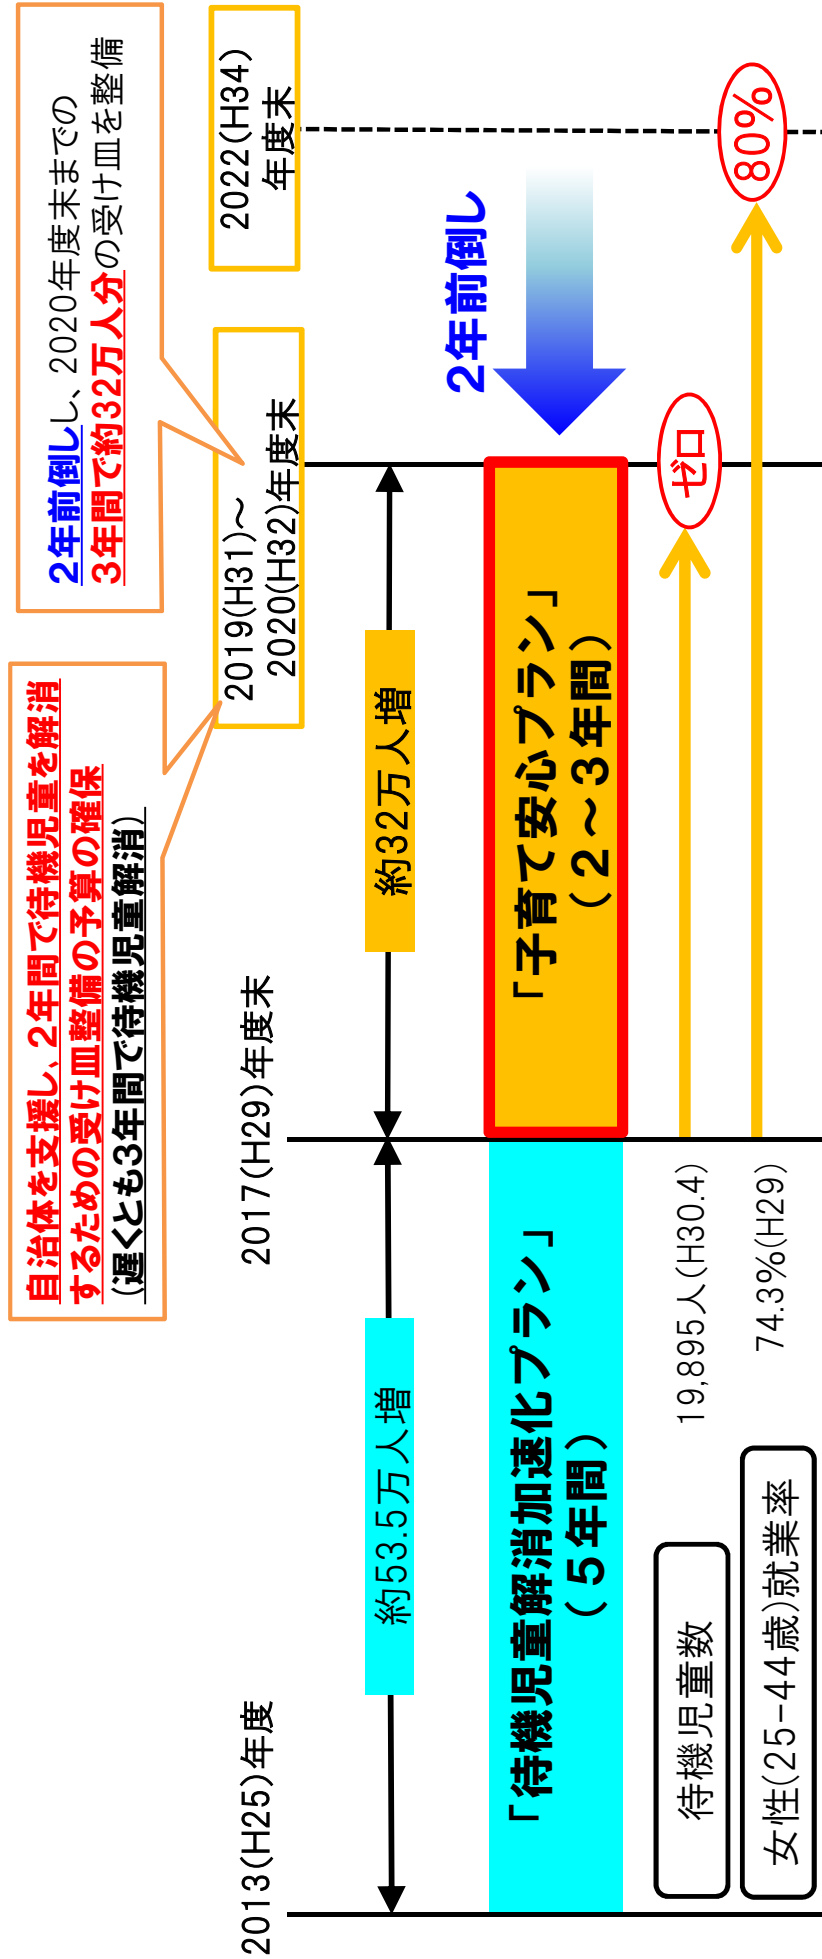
自治体を支援し、2年間で待機児童を解消するための受け皿整備の予算の確保
（遅くとも3年間で待機児童解消）

2年前倒しし、2020年度末までの3年間で約32万人分の受け皿を整備

2022(H34)年度末

2019(H31)～2020(H32)年度末

2年前倒し

2017(H29)年度末

2013(H25)年度

約53.5万人増

約32万人増

「待機児童解消加速化プラン」（5年間）

「子育て安心プラン」（2～3年間）

待機児童数

19,895人(H30.4)

ゼロ

女性(25-44歳)就業率

74.3%(H29)

80%